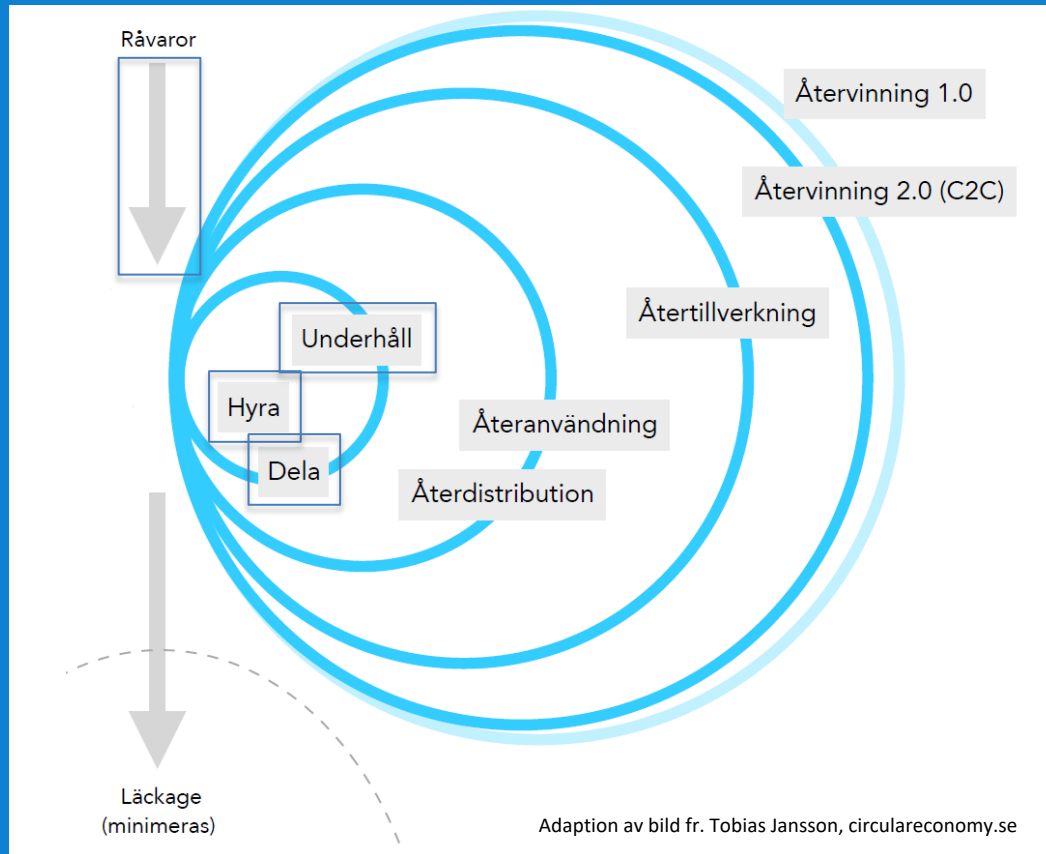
Råvaror

Återvinning 1.0

Återvinning 2.0 (C2C)

Återtillverkning

Underhåll

Hyra

Dela

Återanvändning

Återdistribution

Läckage
(minimeras)

Adaption av bild fr. Tobias Jansson, circulareconomy.se